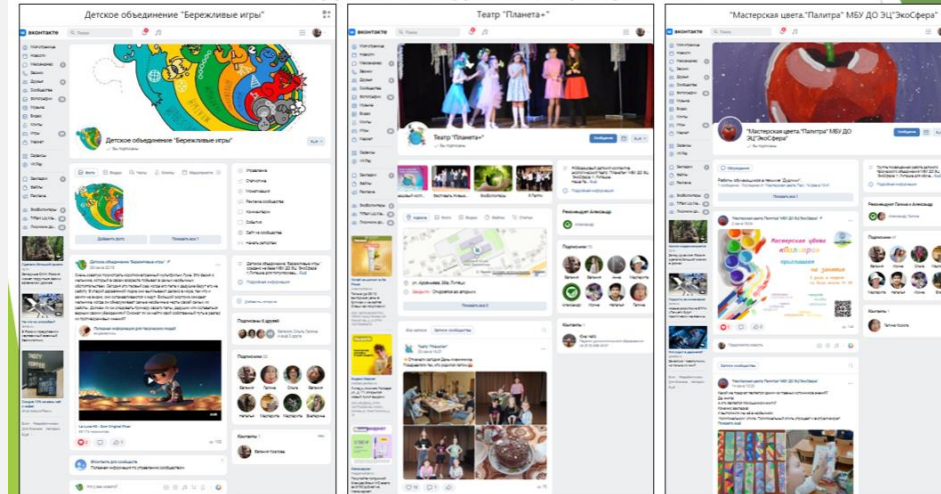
Детское объединение "Бережливые игры"

Детское объединение "Бережливые игры"

Театр "Планета+"

Театр "Планета+"

ул. Королёва, 28а, Литвы

"Мастерская цвета."Палитра" МБУ ДО ЭЦ"ЭкоСфера"

"Мастерская цвета."Палитра" МБУ ДО ЭЦ"ЭкоСфера"

Мастерская цвета «Палитра» приглашает на занятия